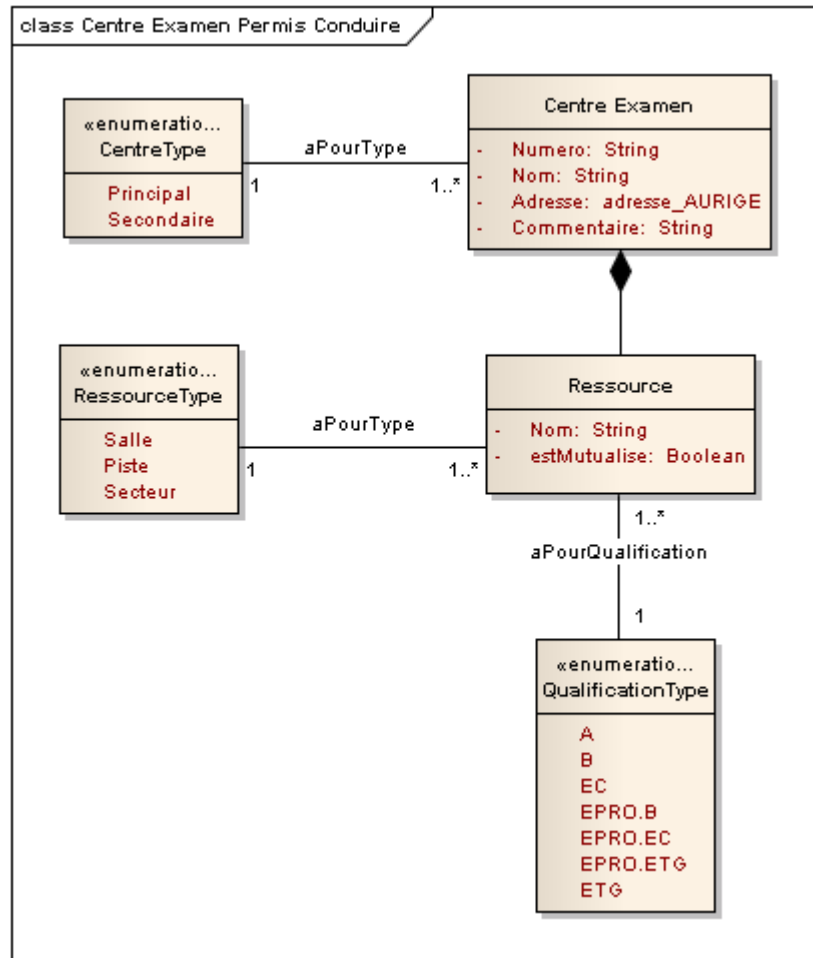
class Centre Examen Permis Conduire

«enumeratio...
CentreType

Principal
Secondaire

aPourType

1

1..*

Centre Examen

- Numero: String
- Nom: String
- Adresse: adresse_AURIGE
- Commentaire: String

«enumeratio...
RessourceType

Salle
Piste
Secteur

aPourType

1

1..*

Ressource

- Nom: String
- estMutualise: Boolean

1..*

aPourQualification

1

«enumeratio...
QualificationType

A
B
EC
EPRO.B
EPRO.EC
EPRO.ETG
ETG